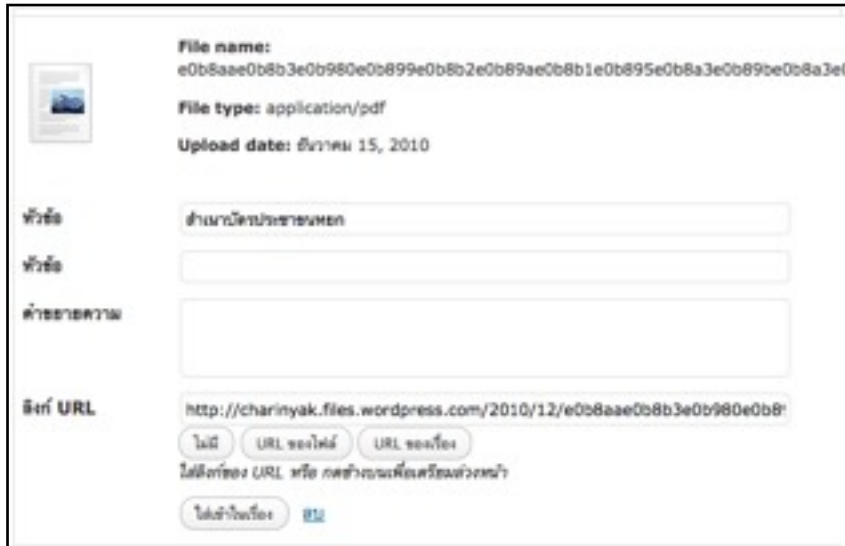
File name:
e0b8aae0b8b3e0b980e0b899e0b8b2e0b89ae0b8b1e0b895e0b8a3e0b89be0b8a3e

File type: application/pdf

Upload date: ธันวาคม 15, 2010

หัวข้อ

สำเนาบัตรประชาชนหอก

หัวข้อ

คำขยายความ

ลิงก์ URL

http://charinyak.files.wordpress.com/2010/12/e0b8aae0b8b3e0b980e0b8

ไม่มี

URL ของไฟล์

URL ของเรื่อง

ใส่ลิงก์ของ URL หรือ กดข้างบนเพื่อเตรียมล่วงหน้า

ใส่เข้าในเรื่อง

ลบ